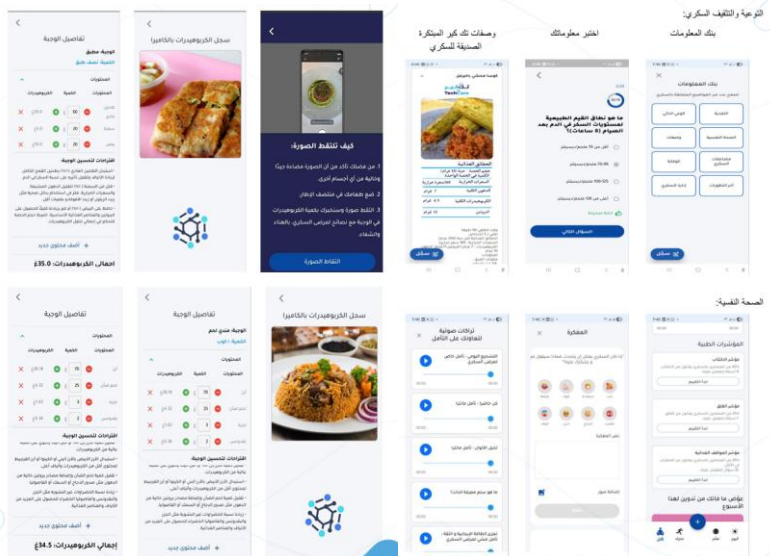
التوعية والتثقيف السكري:

بنك المعلومات

اختبر معلوماتك

وصفات تلك كبر المبتكرة الصديقة للسكري

بنك المعلومات

ما هو نطاق القيم الطبيعية لمستويات السكر في الدم بعد الصيام (8 ساعات)؟

السؤال التالي

الحقائق الغذائية

سجّل

سجل الكربوهيدرات بالكاميرا

تفاصيل الوجبة

كيف تلتقط الصورة:

1. من فضلك تأكد من أن الصورة مضاءة جيدًا وخالية من أي أجسام أخرى.

2. ضع طعامك في منتصف الإطار.

3. التقط صورة وسنخبرك بكمية الكربوهيدرات في الوجبة مع نصائح لمرضى السكري بالغذاء والشفاء.

التقاط الصورة

المكونات

الكمية

الكربوهيدرات

اقتراحات لتحسين الوجبة:

أضف مكون جديد +

إجمالي الكربوهيدرات: 35.0

الصحة النفسية:

المؤشرات الطبية

المفكرة

تركات صوتية للمساعدة على التأمل

تفاصيل الوجبة

الوجبة: منسف لحم

المكونات

الكمية

الكربوهيدرات

اقتراحات لتحسين الوجبة:

أضف مكون جديد +

إجمالي الكربوهيدرات: 34.5

سجل الكربوهيدرات بالكاميرا

تفاصيل الوجبة

المكونات

اقتراحات لتحسين الوجبة

أضف مكون جديد +

إجمالي الكربوهيدرات: 34.5

تقاصيل الوجبة